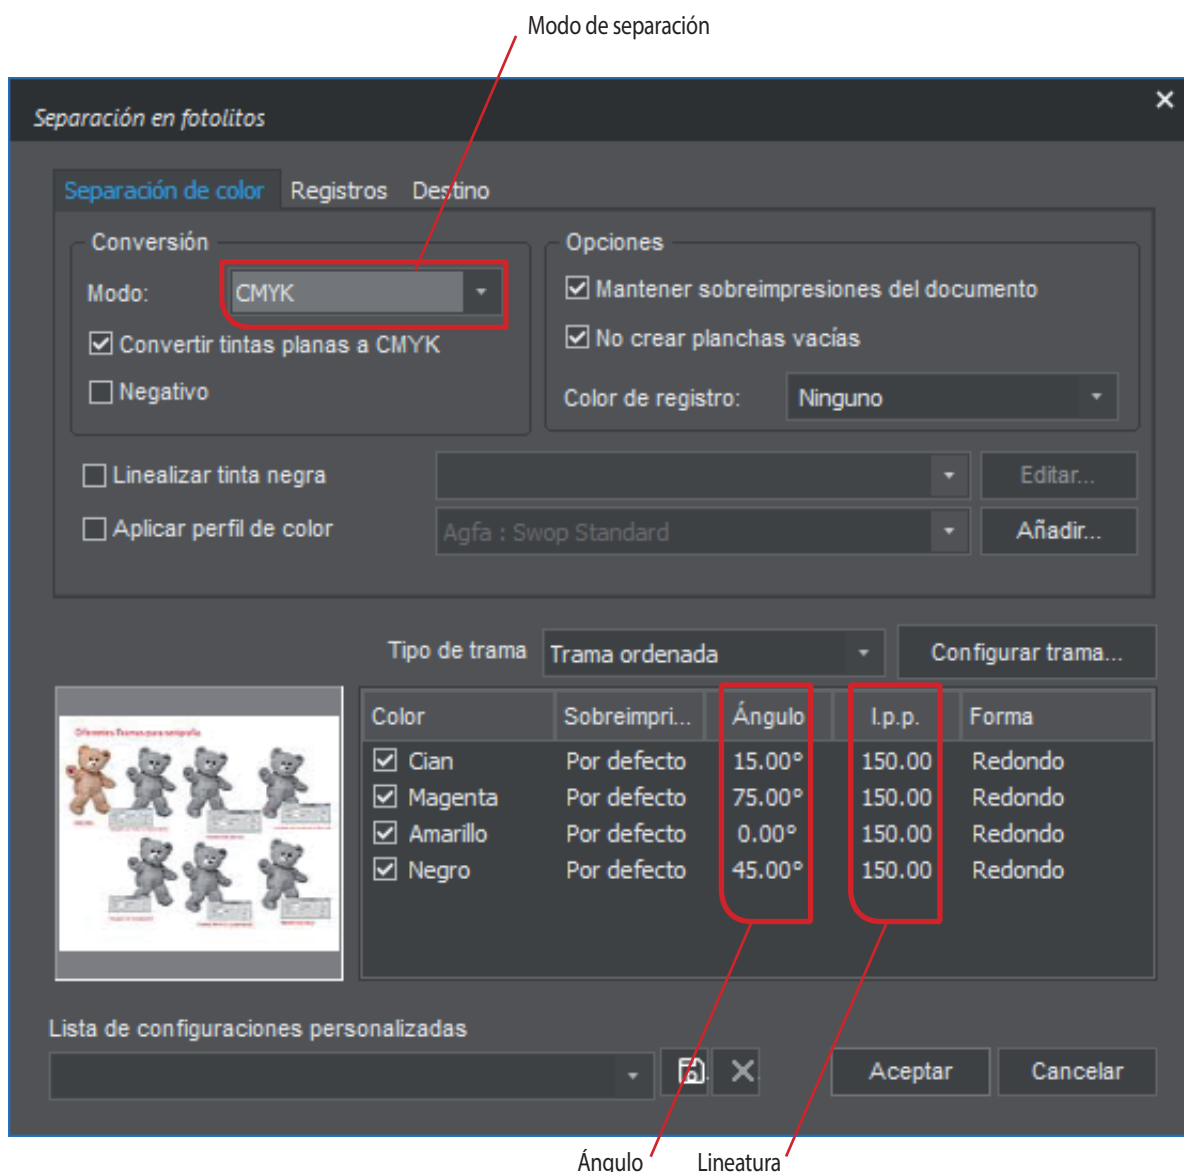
Modo de separación

Separación en fotolitos

×

Separación de color | Registros | Destino

Conversión

Modo: CMYK

☑ Convertir tintas planas a CMYK

☐ Negativo

Opciones

☑ Mantener sobreimpresiones del documento

☑ No crear planchas vacías

Color de registro: Ninguno

☐ Linealizar tinta negra

Editar...

☐ Aplicar perfil de color

Agfa : Swop Standard

Añadir...

Tipo de trama Trama ordenada

Configurar trama...

Diferentes Tramas para serigrafía

| Color | Sobreimpri... | Ángulo | l.p.p. | Forma |
|---|---|---|---|---|
| ☑ Cian | Por defecto | 15.00° | 150.00 | Redondo |
| ☑ Magenta | Por defecto | 75.00° | 150.00 | Redondo |
| ☑ Amarillo | Por defecto | 0.00° | 150.00 | Redondo |
| ☑ Negro | Por defecto | 45.00° | 150.00 | Redondo |

Lista de configuraciones personalizadas

Aceptar

Cancelar

Ángulo

Lineatura